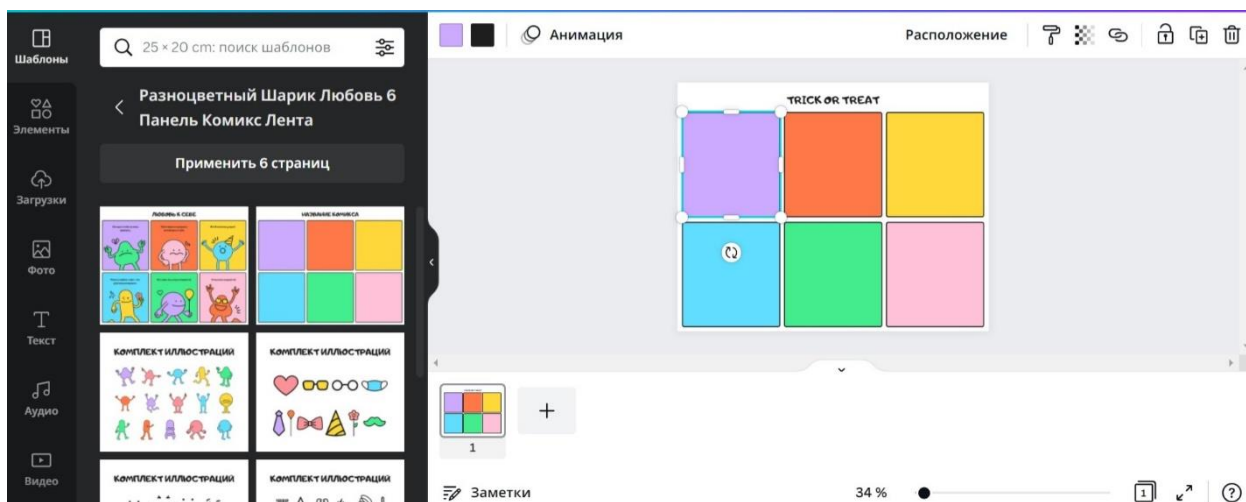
Шаблоны

Элементы

Загрузки

Фото

Текст

Аудио

Видео

25 × 20 cm: поиск шаблонов

Разноцветный Шарик Любовь 6 Панель Комикс Лента

Применить 6 страниц

ЛЮБОВЬ К СЕБЕ

НАЗВАНИЕ КОМИКСА

КОМПЛЕКТ ИЛЛЮСТРАЦИЙ

КОМПЛЕКТ ИЛЛЮСТРАЦИЙ

КОМПЛЕКТ ИЛЛЮСТРАЦИЙ

КОМПЛЕКТ ИЛЛЮСТРАЦИЙ

Анимация

Расположение

TRICK OR TREAT

1

Заметки

34 %

1

?